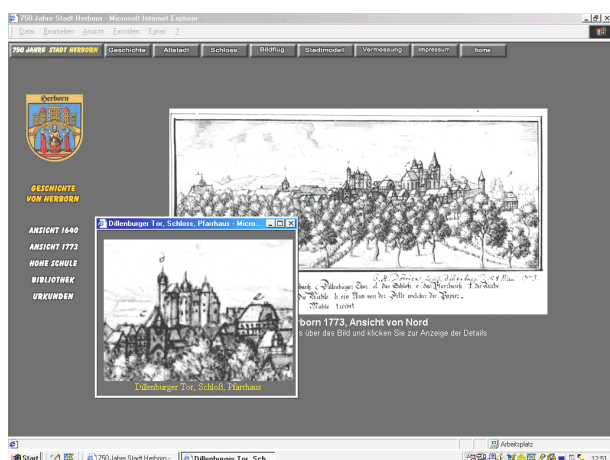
750 Jahre Stadt Herborn - Microsoft Internet Explorer

Datei Bearbeiten Ansicht Favoriten Extras ?

750 JAHRE STADT HERBORN | Geschichte | Altstadt | Schloss | Bildflug | Stadtmodell | Vermessung | Impressum | home

Herborn

GESCHICHTE VON HERBORN

ANSICHT 1640
ANSICHT 1773
HOHE SCHULE
BIBLIOTHEK
URKUNDEN

Dillenburger Tor, Schloss, Pfarrhaus - Micro...

Dillenburger Tor, Schloß, Pfarrhaus

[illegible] Dillenburger Thor. d. das Schloß. e. das Pfarrhauß. f. die Kirche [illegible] Mühle. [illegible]

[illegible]rborn 1773, Ansicht von Nord
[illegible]s über das Bild und klicken Sie zur Anzeige der Details

Arbeitsplatz

Start | 750 Jahre Stadt Herborn ... | Dillenburger Tor, Sch... | 12:51